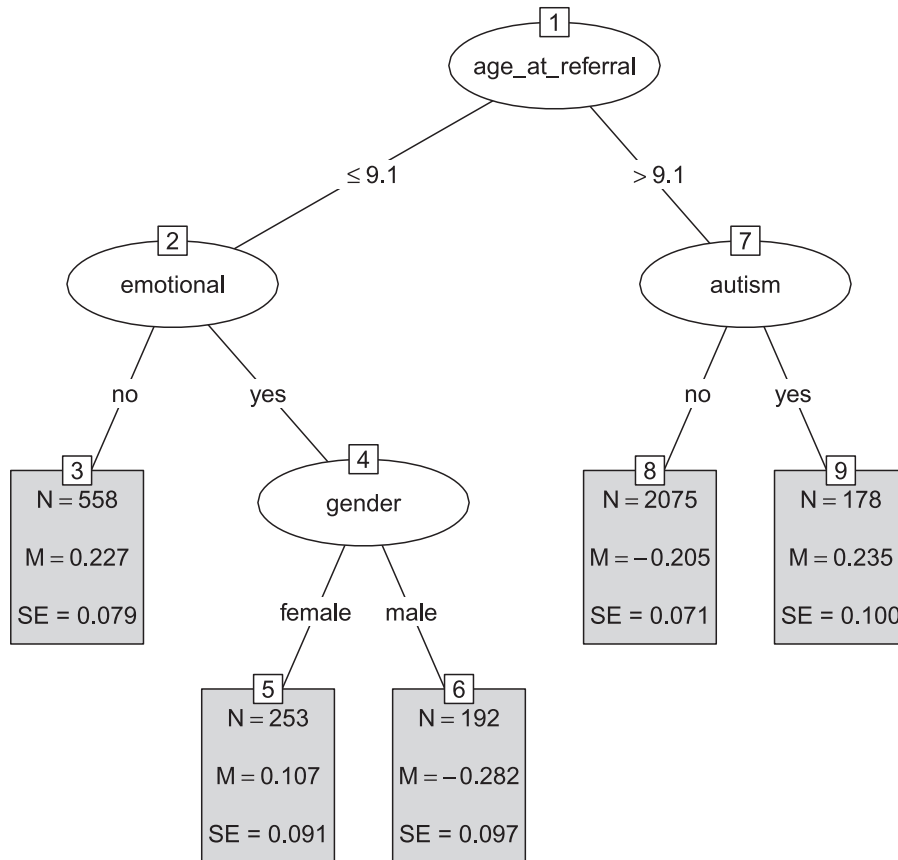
1
age_at_referral
$\leq 9.1$
$> 9.1$
2
emotional
no
yes
3
N = 558
M = 0.227
SE = 0.079
4
gender
female
male
5
N = 253
M = 0.107
SE = 0.091
6
N = 192
M = −0.282
SE = 0.097
7
autism
no
yes
8
N = 2075
M = −0.205
SE = 0.071
9
N = 178
M = 0.235
SE = 0.100